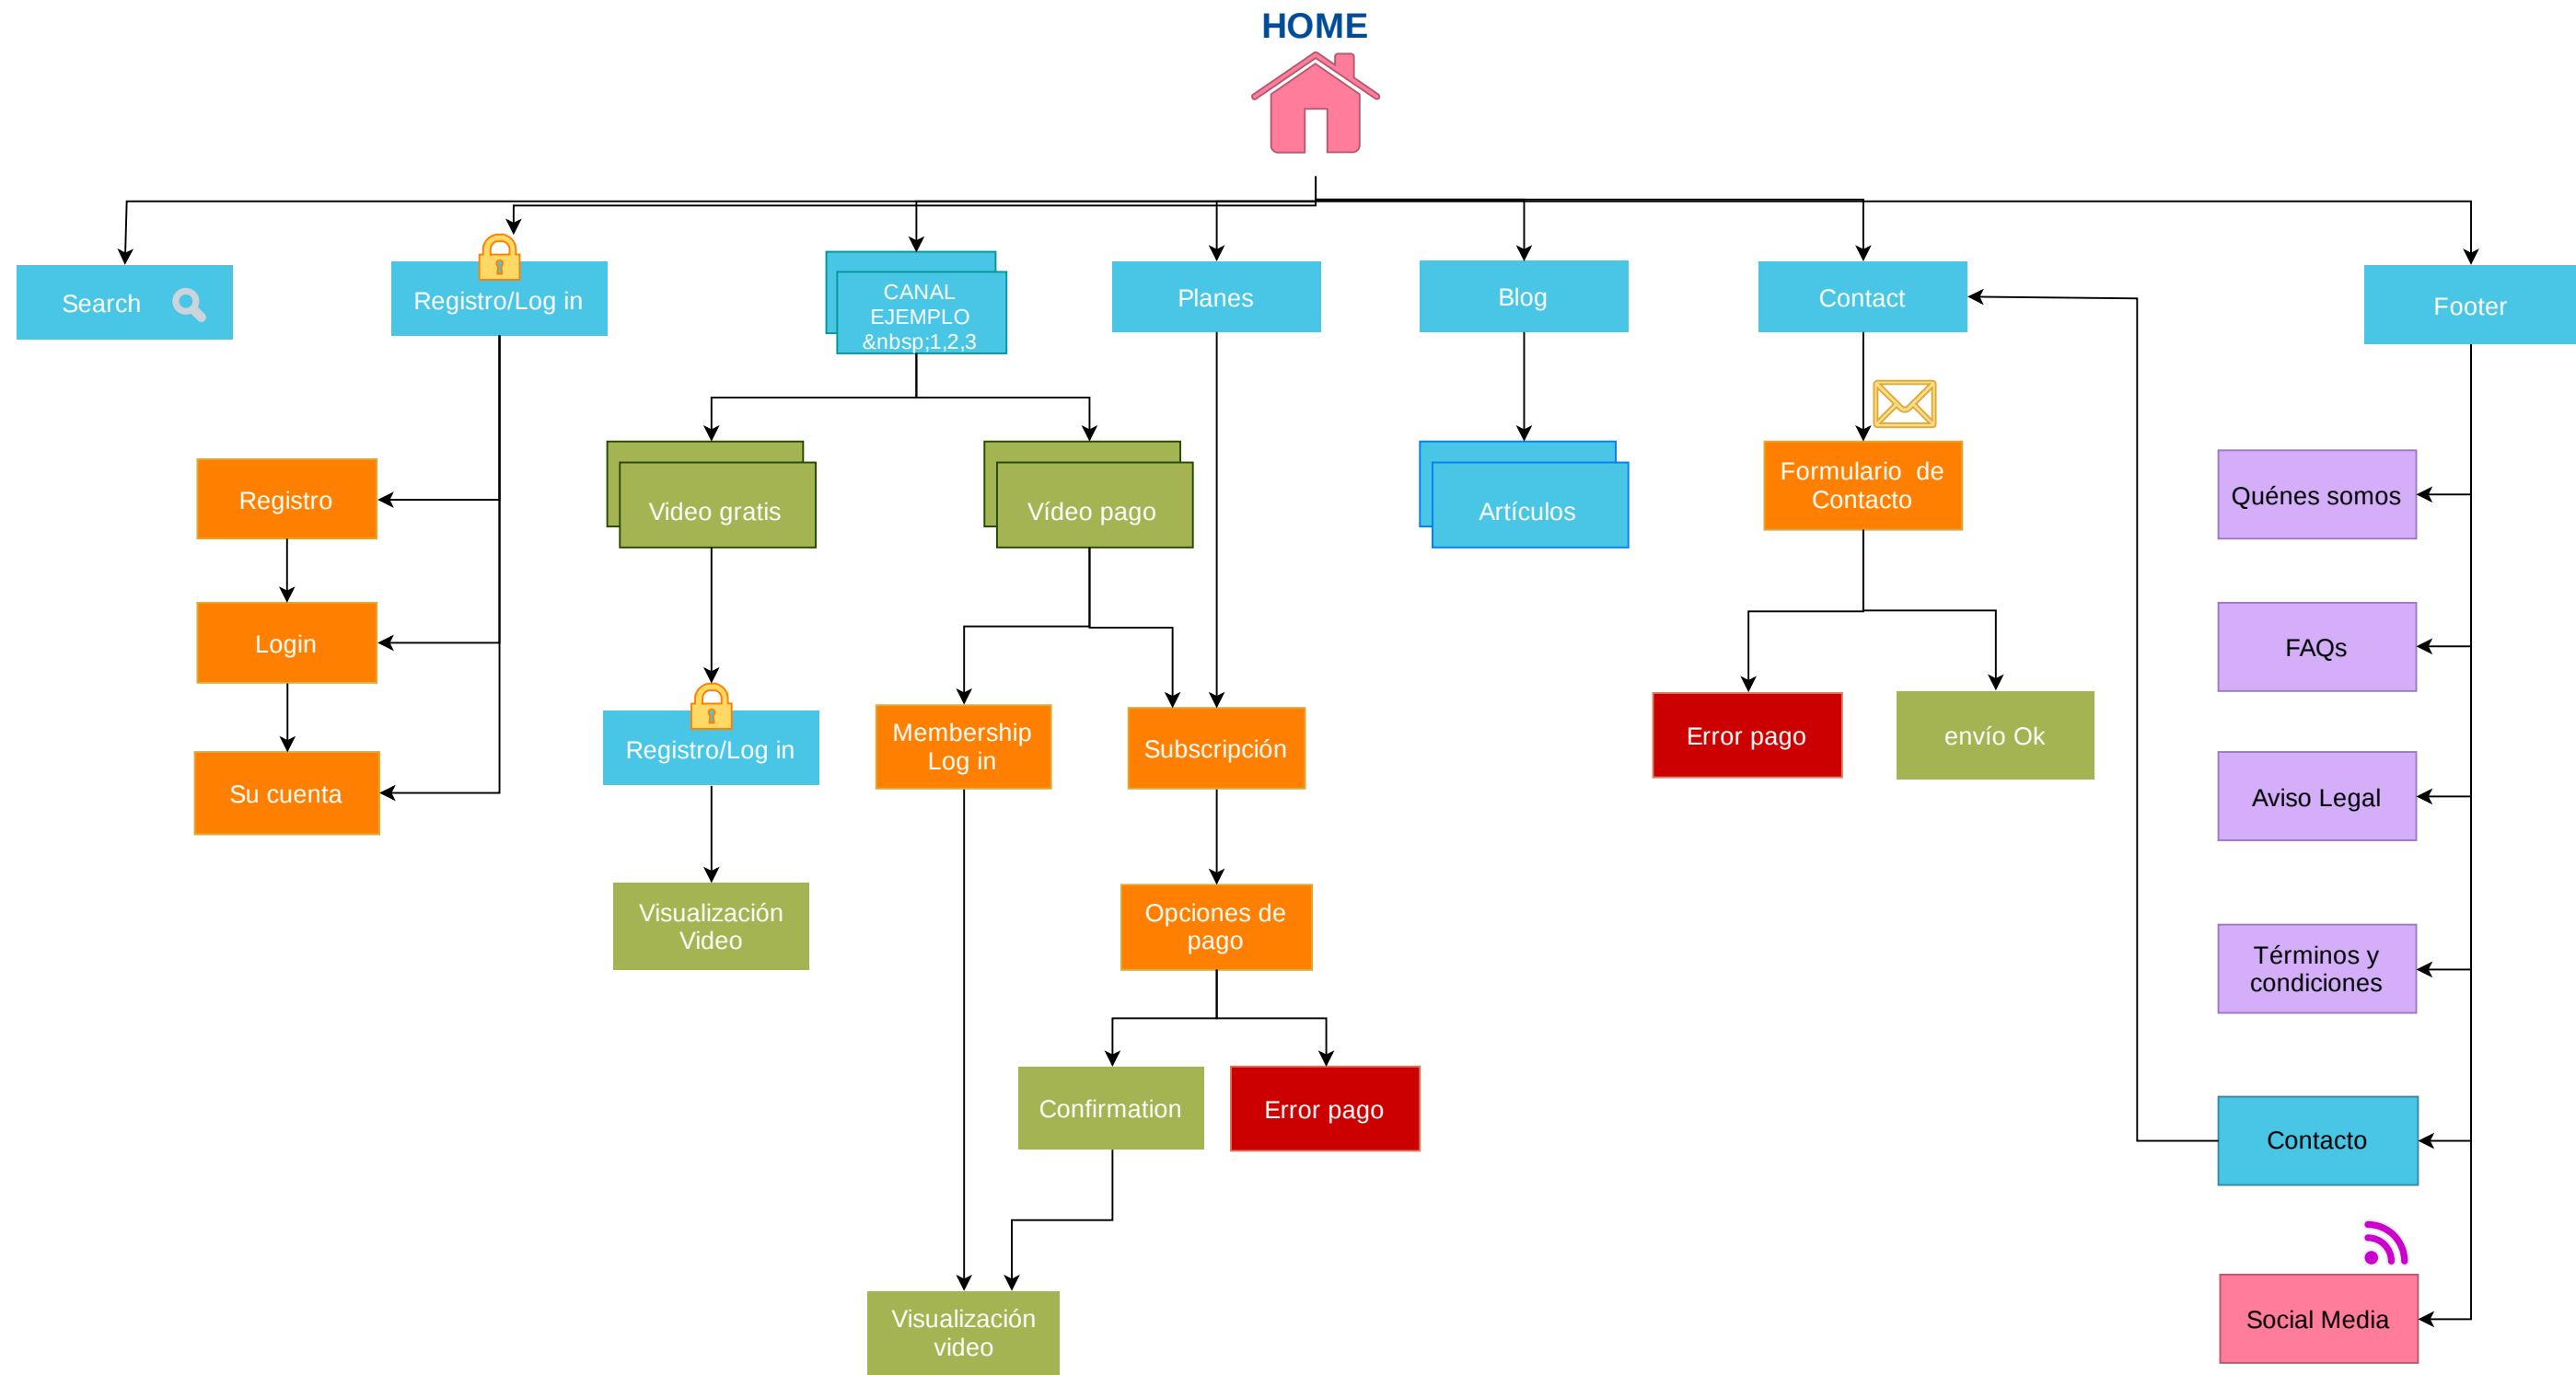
HOME

Search

Registro/Log in

CANAL EJEMPLO &nbsp;1,2,3

Planes

Blog

Contact

Footer

Registro

Login

Su cuenta

Video gratis

Vídeo pago

Registro/Log in

Visualización Video

Membership Log in

Subscripción

Opciones de pago

Confirmation

Error pago

Visualización video

Artículos

Formulario de Contacto

Error pago

envío Ok

Quénes somos

FAQs

Aviso Legal

Términos y condiciones

Contacto

Social Media